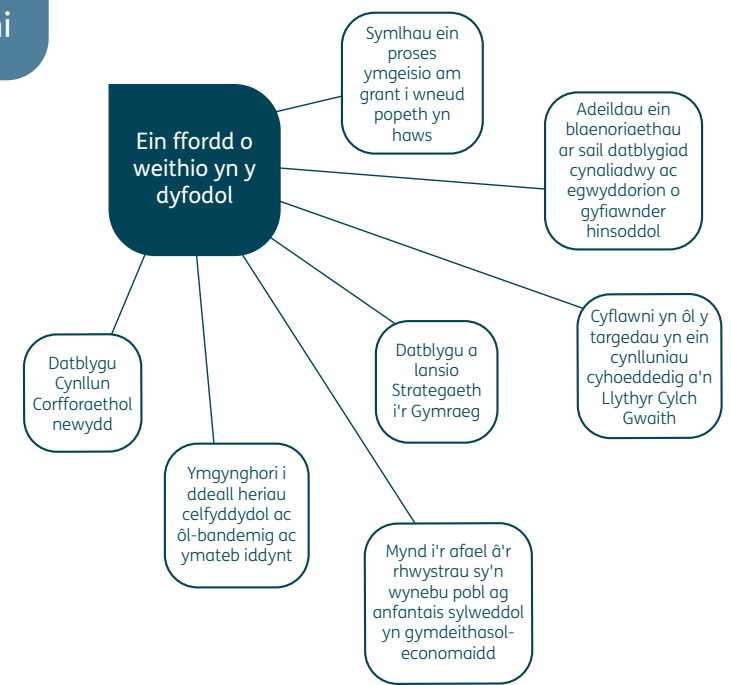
ni

Ein ffordd o weithio yn y dyfodol

Symlhau ein proses ymgeisio am grant i wneud popeth yn haws

Adeiladu ein blaenoriaethau ar sail datblygiad cynaliadwy ac egwyddorion o gyfiawnder hinsoddol

Cyflawni yn ôl y targedau yn ein cynlluniau cyhoeddedig a'n Llythyr Cylch Gwaith

Datblygu a lansio Strategaeth i'r Gymraeg

Mynd i'r afael â'r rhwystrau sy'n wynebu pobl ag anfantais sylweddol yn gymdeithasol-economaidd

Ymgynghori i ddeall heriau celfyddydol ac ôl-bandemig ac ymateb iddynt

Datblygu Cynllun Corfforaethol newydd